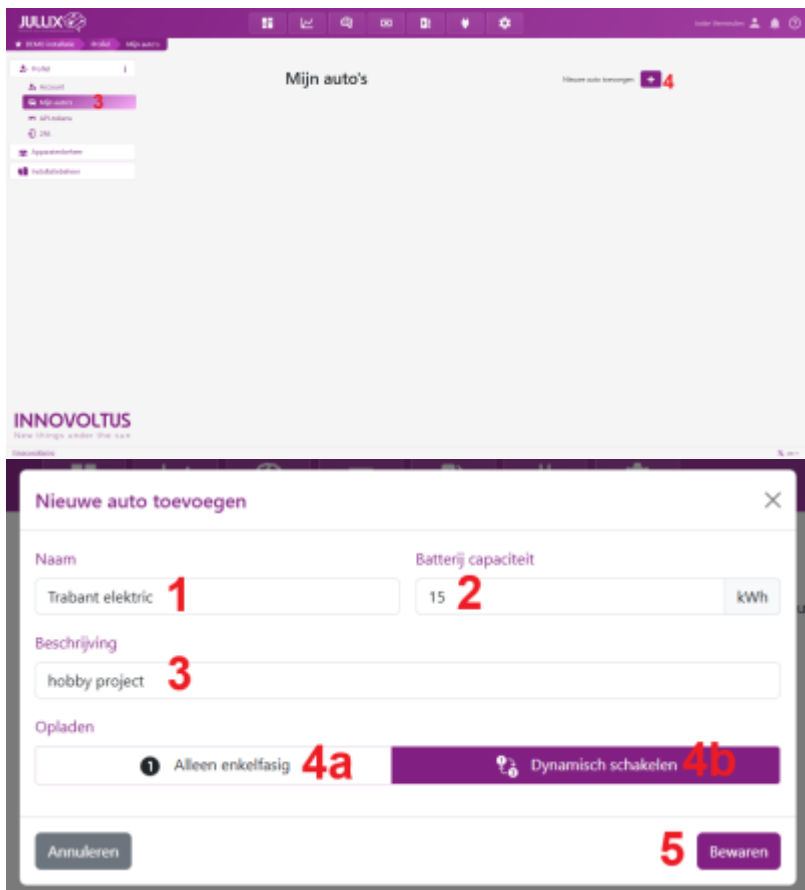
JULIUX

Mijn auto's

Nieuwe auto toevoegen + 4

Profiel

Account

Mijn auto's 3

API-tokens

2FA

Apparatenbeheer

Installatiebeheer

INNOVOLTUS

New things under the sun

Nieuwe auto toevoegen

Naam

Trabant elektric 1

Batterij capaciteit

15 2 kWh

Beschrijving

hobby project 3

Opladen

Alleen enkelfasig 4a

Dynamisch schakelen 4b

Annuleren

5 Bewaren